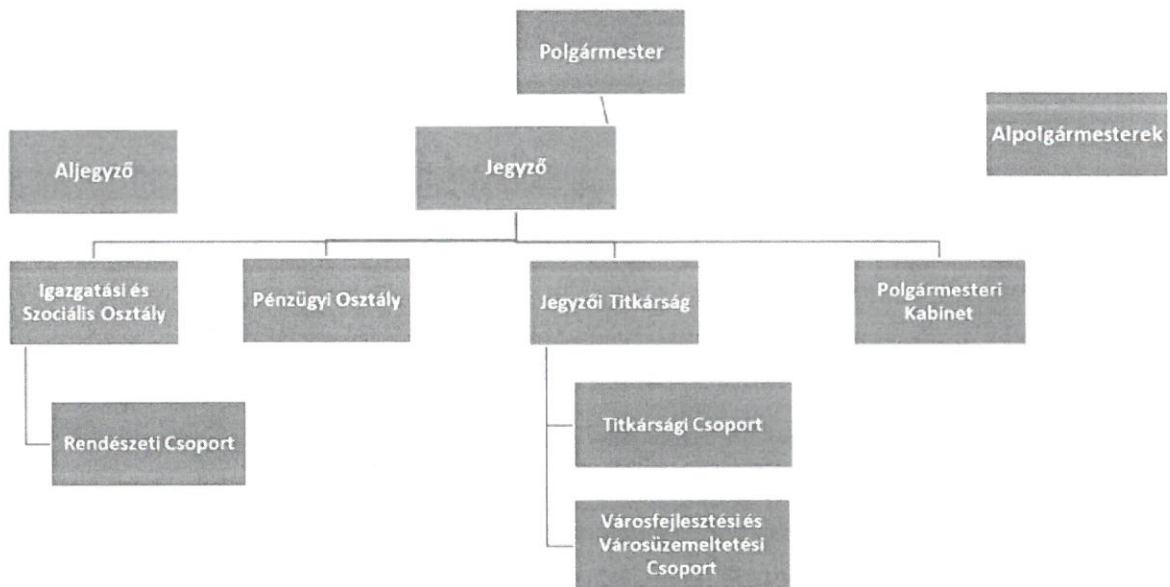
Polgármester

Aljegyző

Jegyző

Alpolgármesterek

Igazgatási és Szociális Osztály

Pénzügyi Osztály

Jegyzői Titkárság

Polgármesteri Kabinet

Rendészeti Csoport

Titkársági Csoport

Városfejlesztési és Városüzemeltetési Csoport